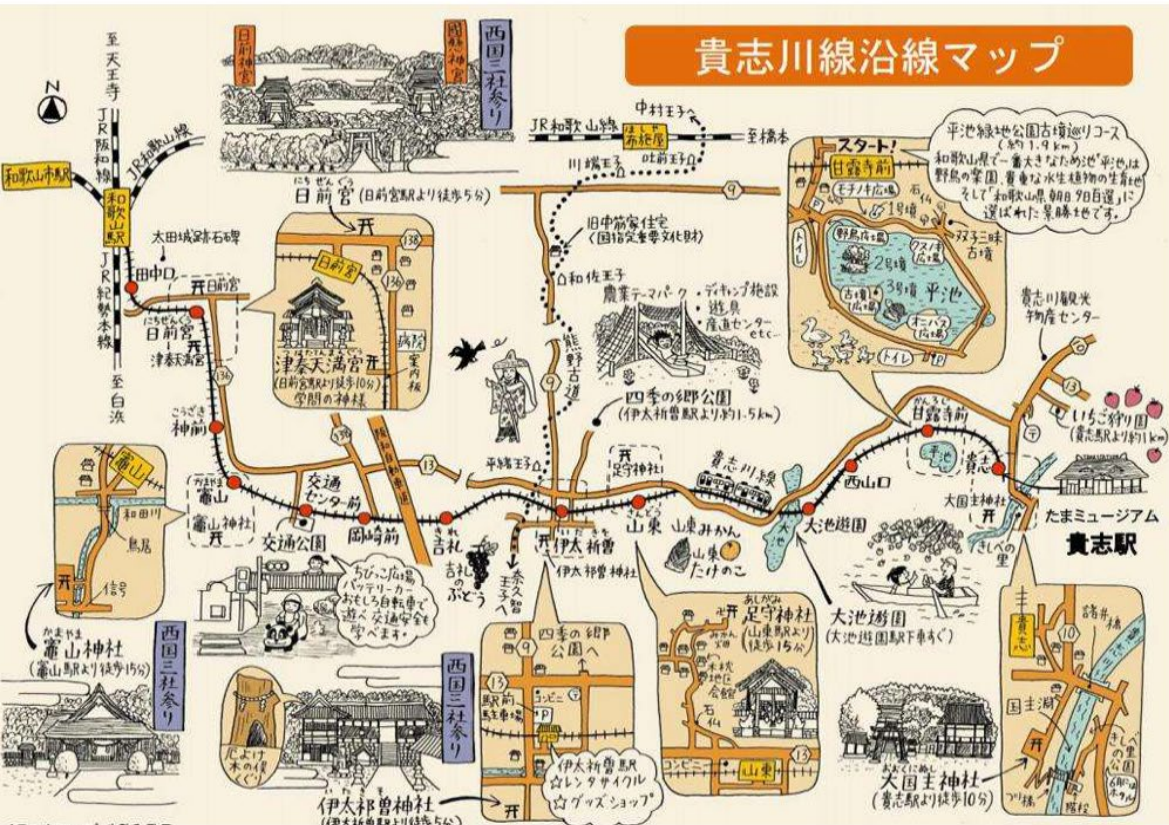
貴志川線沿線マップ

至天王寺
JR阪和線
JR和歌山線
和歌山市駅
和歌山駅
JR紀勢本線
至白浜
太田城跡石碑
田中口
日前宮
津秦天満宮
神前
竈山
竈山神社
交通公園
交通センター前
岡崎前
吉礼
伊太祈曽
山東
大池遊園
西山口
甘露寺前
貴志

日前神宮
國懸神宮
西国三社参り
日前宮（日前宮駅より徒歩5分）
津秦天満宮（日前宮駅より徒歩10分）学問の神様
病院
案内板

JR和歌山線
紀伊
中村王子へ
至橋本
川端王子
吐前王子
旧中筋家住宅（国指定重要文化財）
和佐王子
熊野古道
農業テーマパーク ・デイキャンプ施設 ・遊具 ・産直センター etc
四季の郷公園（伊太祈曽駅より約1.5km）
平緒王子
奈久智王子へ
伊太祁曽神社
吉礼のぶどう
山東みかん
山東たけのこ
貴志川線
大池
猪垣神社

スタート！
甘露寺前
平池緑地公園古墳巡りコース（約1.9km）
和歌山県で一番大きなため池「平池」は野鳥の楽園、貴重な水生植物の生育地。そして「和歌山県朝日・夕日百選」に選ばれた景勝地です。
モニノ木広場
1号墳
2号墳
3号墳
双子三昧古墳
野鳥広場
クスノキ広場
古墳広場
オニバス広場
平池
トイレ
貴志川観光物産センター
いちご狩り園（貴志駅より約1km）
大国主神社
たまミュージアム
貴志駅
きしべの里

竈山
和田川
鳥居
信号
竈山神社（竈山駅より徒歩15分）
西国三社参り
ちびっこ広場 バッテリーカー おもしろ自転車で遊べ交通安全を学べます。
大池遊園（大池遊園駅下車すぐ）

西国三社参り
厄よけ木の俣くぐり
伊太祁曽神社（伊太祁曽駅より徒歩5分）
四季の郷公園へ
駅前駐車場
コンビニ
伊太祈曽駅 ☆レンタサイクル ☆グッズショップ

足守神社（山東駅より徒歩15分）
みかん
山東
石山
コンビニ
山東

貴志
諸井橋
国主淵
きしべの里公園
大国主神社（貴志駅より徒歩10分）